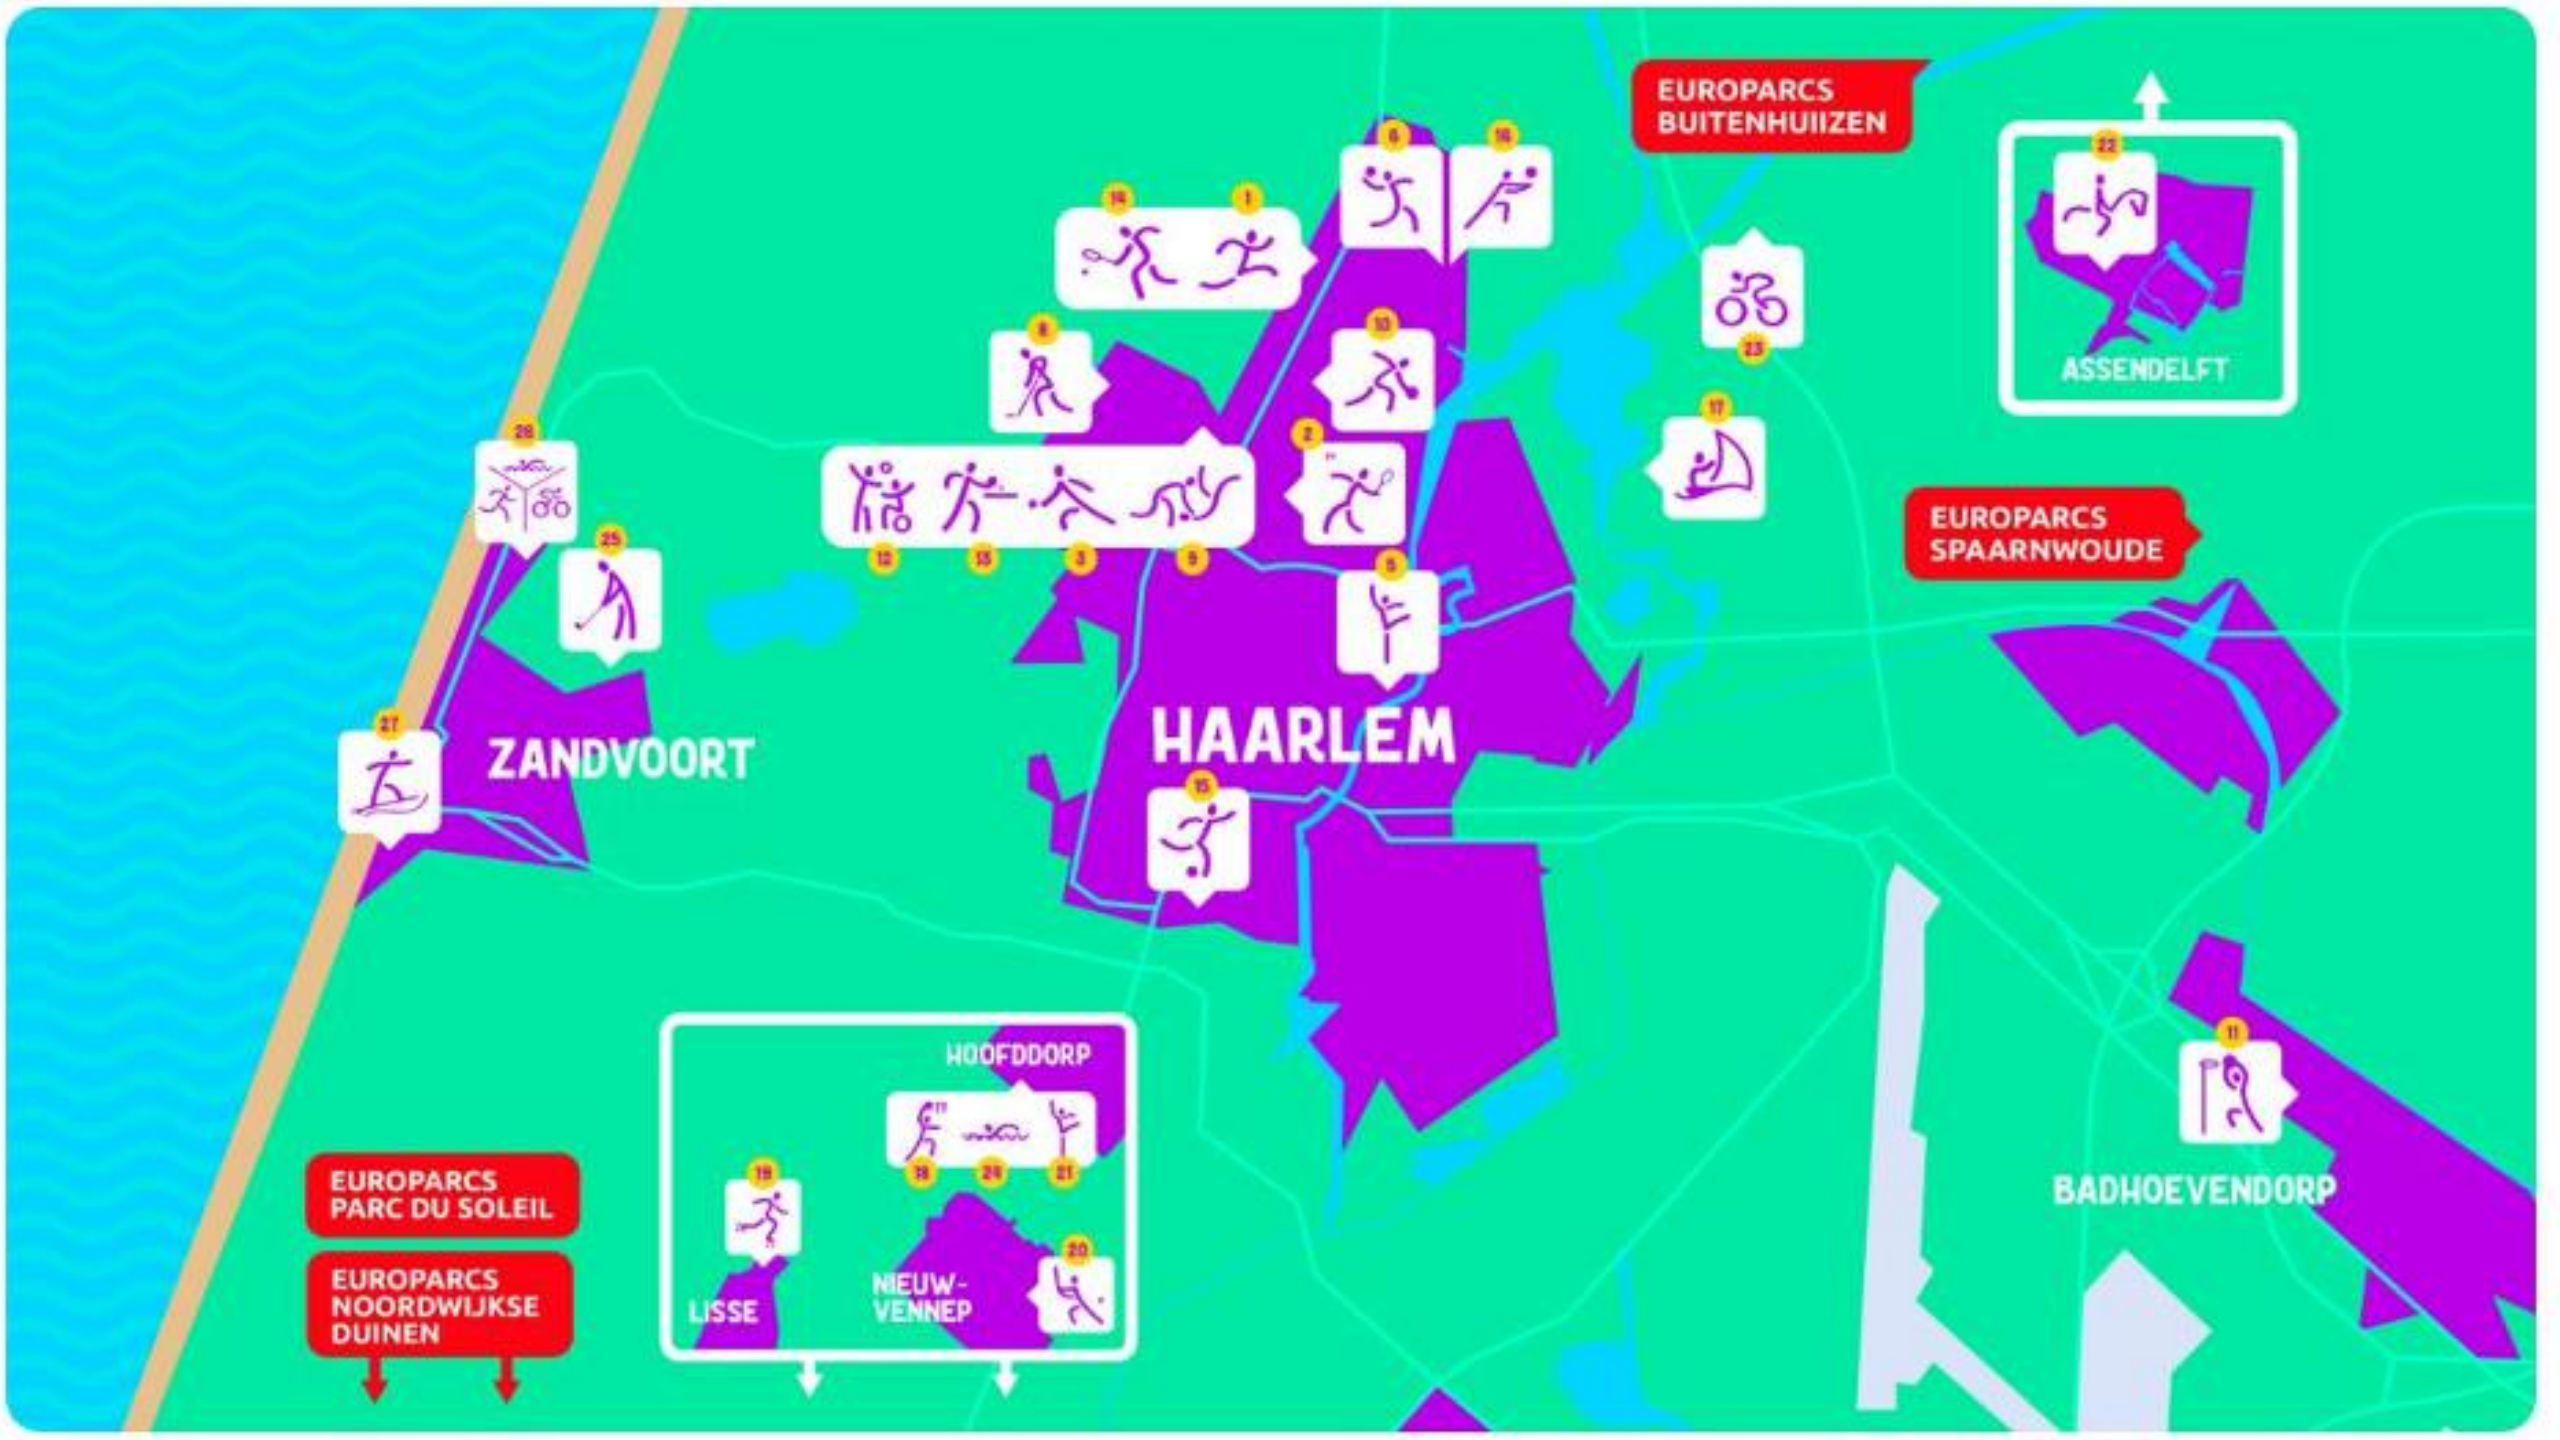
EUROPARCS BUITENHUIIZEN

22

ASSENDELFT

6

16

14

1

23

8

10

17

26

2

EUROPARCS SPAARNWOUDE

12

13

3

9

25

5

27

ZANDVOORT

HAARLEM

15

11

HOOFDDORP

19

18

24

21

BADHOEVENDORP

EUROPARCS PARC DU SOLEIL

20

EUROPARCS NOORDWIJKSE DUINEN

LISSE

NIEUW-VENNEP